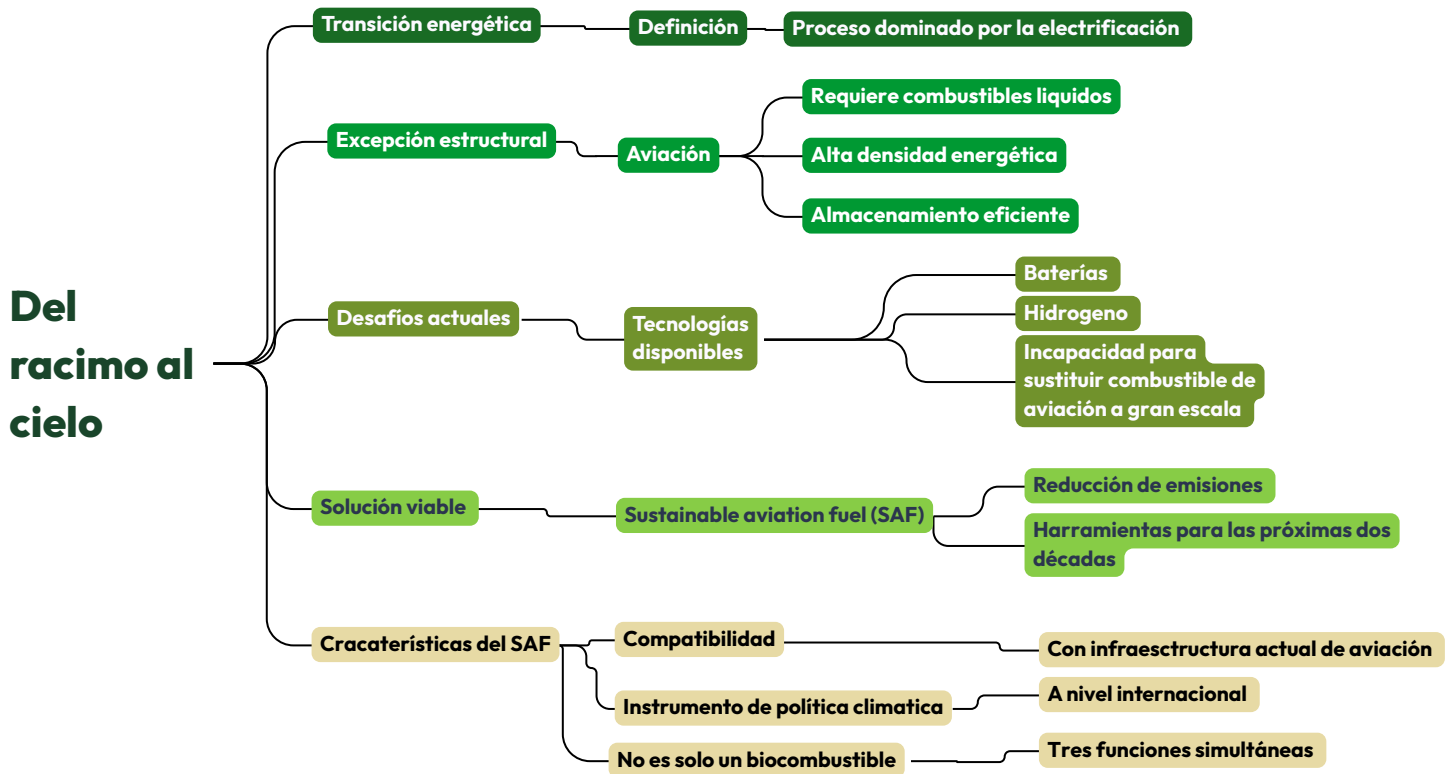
Del racimo al cielo

Transición energética
Definición
Proceso dominado por la electrificación

Excepción estructural
Aviación
Requiere combustibles liquidos
Alta densidad energética
Almacenamiento eficiente

Desafíos actuales
Tecnologías disponibles
Baterías
Hidrogeno
Incapacidad para sustituir combustible de aviación a gran escala

Solución viable
Sustainable aviation fuel (SAF)
Reducción de emisiones
Harramientas para las próximas dos décadas

Cracaterísticas del SAF
Compatibilidad
Con infraestructura actual de aviación
Instrumento de política climatica
A nivel internacional
No es solo un biocombustible
Tres funciones simultáneas